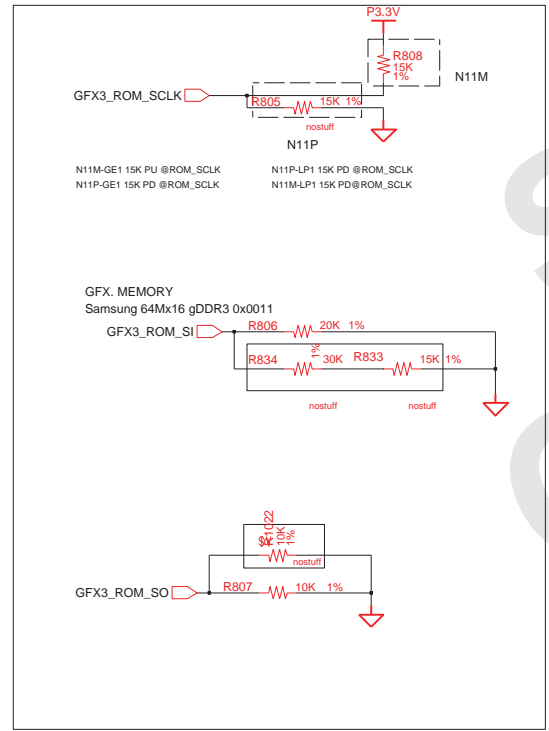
P3.3V

R808
15K
1%

N11M

GFX3_ROM_SCLK

R805 15K 1%

nostuff

N11P

N11M-GE1 15K PU @ROM_SCLK
N11P-GE1 15K PD @ROM_SCLK

N11P-LP1 15K PD @ROM_SCLK
N11M-LP1 15K PD@ROM_SCLK

GFX. MEMORY
Samsung 64Mx16 gDDR3 0x0011

GFX3_ROM_SI

R806 20K 1%

R834 1% 30K R833 15K 1%

nostuff nostuff

R1022
10K
1%

nostuff

GFX3_ROM_SO

R807 10K 1%